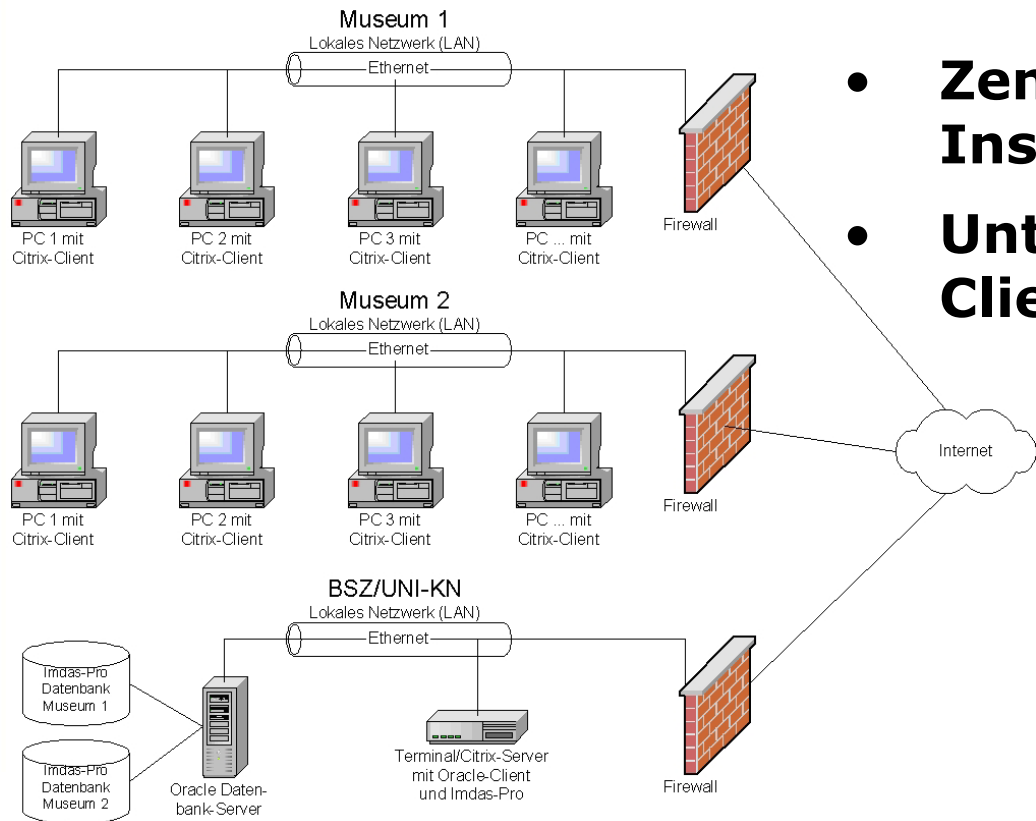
Museum 1
Lokales Netzwerk (LAN)
Ethernet
PC 1 mit Citrix-Client
PC 2 mit Citrix-Client
PC 3 mit Citrix-Client
PC ... mit Citrix-Client
Firewall

Museum 2
Lokales Netzwerk (LAN)
Ethernet
PC 1 mit Citrix-Client
PC 2 mit Citrix-Client
PC 3 mit Citrix-Client
PC ... mit Citrix-Client
Firewall

Internet

BSZ/UNI-KN
Lokales Netzwerk (LAN)
Ethernet
Imdas-Pro Datenbank Museum 1
Imdas-Pro Datenbank Museum 2
Oracle Datenbank-Server
Terminal/Citrix-Server mit Oracle-Client und Imdas-Pro
Firewall

• Zen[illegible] Ins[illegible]
• Unt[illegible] Clie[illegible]